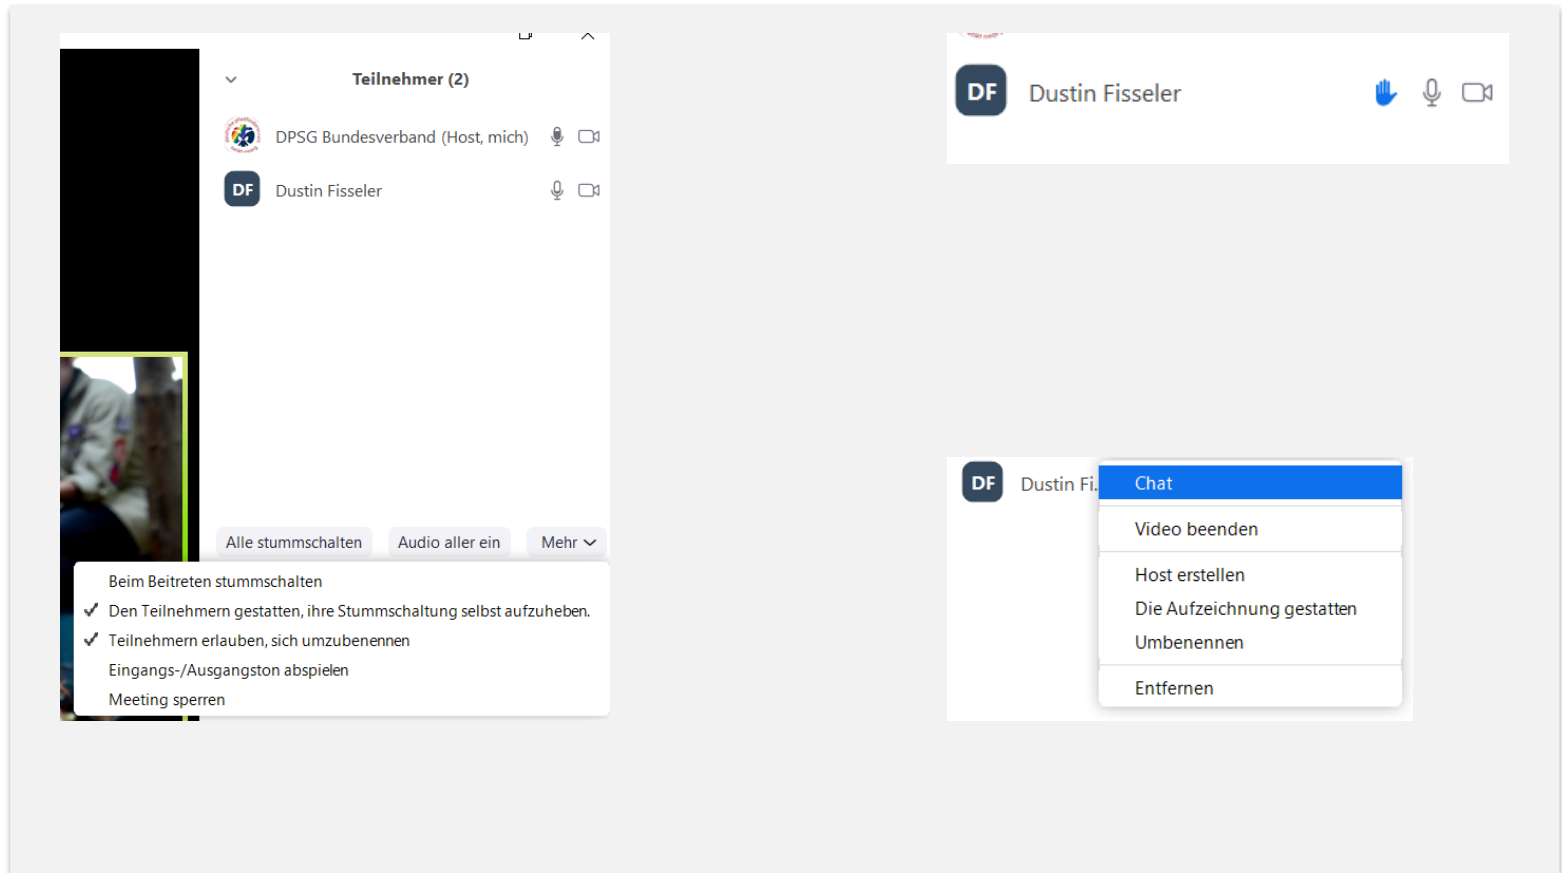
Teilnehmer (2)

DPSG Bundesverband (Host, mich)

DF Dustin Fisseler

Alle stummschalten Audio aller ein Mehr

Beim Beitreten stummschalten
✓ Den Teilnehmern gestatten, ihre Stummschaltung selbst aufzuheben.
✓ Teilnehmern erlauben, sich umzubenennen
Eingangs-/Ausgangston abspielen
Meeting sperren

DF Dustin Fisseler

DF Dustin Fi.

Chat
Video beenden
Host erstellen
Die Aufzeichnung gestatten
Umbenennen
Entfernen